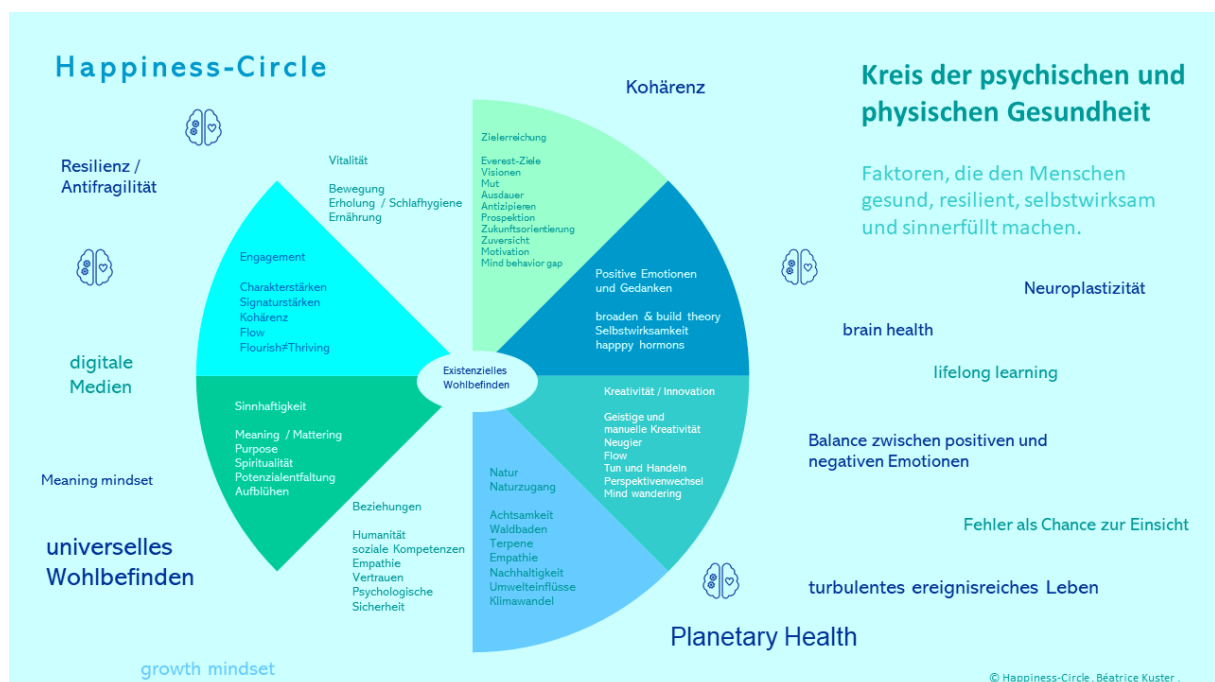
Happiness-Circle

Kohärenz

Kreis der psychischen und physischen Gesundheit

Faktoren, die den Menschen gesund, resilient, selbstwirksam und sinnerfüllt machen.

Resilienz / Antifragilität

Vitalität

Bewegung
Erholung / Schlafhygiene
Ernährung

Zielerreichung

Everest-Ziele
Visionen
Mut
Ausdauer
Antizipieren
Prospektion
Zukunftsorientierung
Zuversicht
Motivation
Mind behavior gap

Engagement

Charakterstärken
Signaturstärken
Kohärenz
Flow
Flourish≠Thriving

Positive Emotionen und Gedanken

broaden & build theory
Selbstwirksamkeit
happpy hormons

Neuroplastizität

brain health

lifelong learning

digitale Medien

Existenzielles Wohlbefinden

Sinnhaftigkeit

Meaning / Mattering
Purpose
Spiritualität
Potenzialentfaltung
Aufblühen

Kreativität / Innovation

Geistige und manuelle Kreativität
Neugier
Flow
Tun und Handeln
Perspektivenwechsel
Mind wandering

Balance zwischen positiven und negativen Emotionen

Meaning mindset

Natur
Naturzugang

Achtsamkeit
Waldbaden
Terpene
Empathie
Nachhaltigkeit
Umwelteinflüsse
Klimawandel

Beziehungen

Humanität
soziale Kompetenzen
Empathie
Vertrauen
Psychologische Sicherheit

Fehler als Chance zur Einsicht

universelles Wohlbefinden

turbulentes ereignisreiches Leben

Planetary Health

growth mindset

© Happiness-Circle, Béatrice Kuster